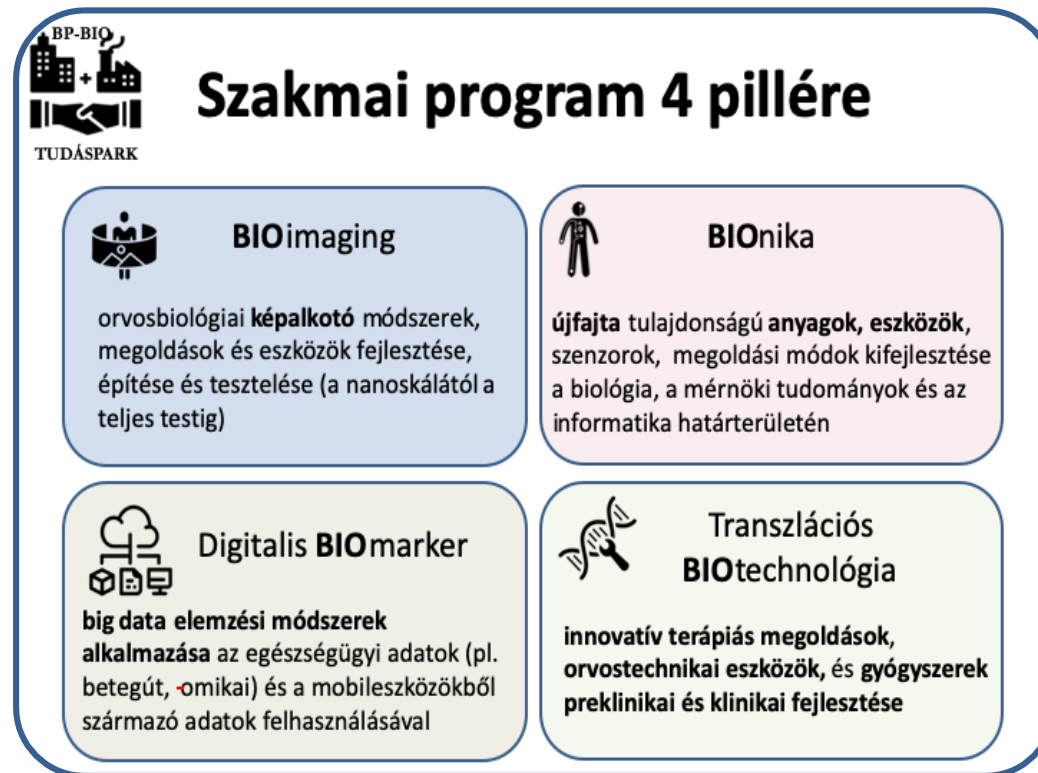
BP-BIO
+
TUDÁSPARK

Szakmai program 4 pillére

BIOimaging

orvosbiológiai képalkotó módszerek, megoldások és eszközök fejlesztése, építése és tesztelése (a nanoskálától a teljes testig)

BIOnika

újfajta tulajdonságú anyagok, eszközök, szenzorok, megoldási módok kifejlesztése a biológia, a mérnöki tudományok és az informatika határterületén

Digitalis BIOmarker

big data elemzési módszerek alkalmazása az egészségügyi adatok (pl. betegút, -omikai) és a mobileszközökből származó adatok felhasználásával

Transzlációs BIOtechnológia

innovatív terápiás megoldások, orvostechnikai eszközök, és gyógyszerek preklinikai és klinikai fejlesztése